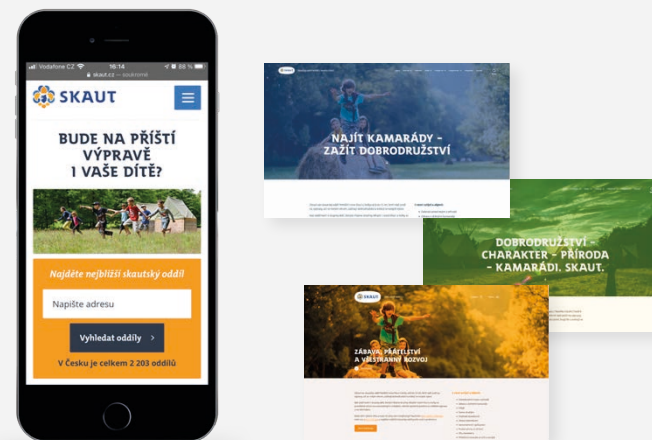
Vodafone CZ 16:14 88 %
skaut.cz — soukromé

SKAUT

BUDE NA PŘÍŠTÍ VÝPRAVĚ I VAŠE DÍTĚ?

Najděte nejbližší skautský oddíl!

Napište adresu

Vyhledat oddíly

V Česku je celkem 2 203 oddílů

NAJÍT KAMARÁDY - ZAŽÍT DOBRODRUŽSTVÍ

DOBRODRUŽSTVÍ - CHARAKTER - PŘÍRODA - KAMARÁDI. SKAUT.

SKAUT

ZÁBAVA, PŘÁTELSTVÍ A VŠESTRANNÝ ROZVOJ